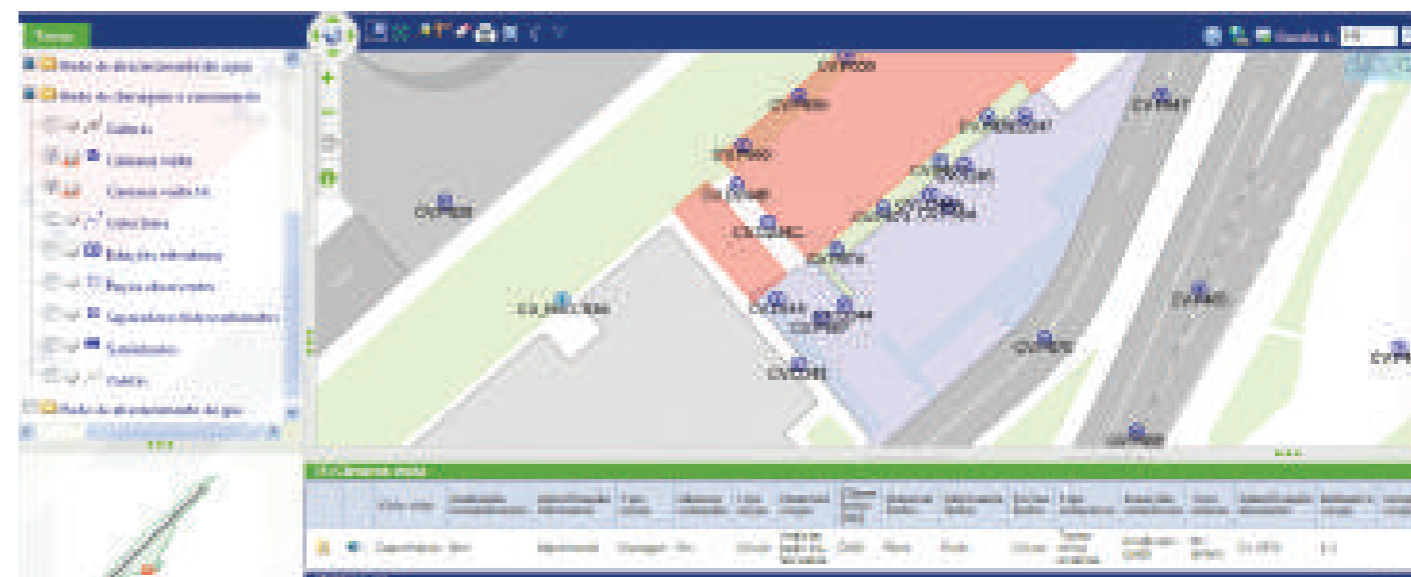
Temas
Rede de abastecimento de água
Rede de drenagem e saneamento
Galerias
Câmaras visita
Câmaras visita
Ligações
Estações elevatórias
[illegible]
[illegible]
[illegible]
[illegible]
Rede de abastecimento de gás

CV_PR008
CV_PR00
CV_PR0
CV_PR01
CV_PR01
CV_PR020
CV_PR047
CV_PR009
CV_PR044
CV_PR011
CV_PR075
CV_PR021
CV_PR07
CV_PR065
CV_PR05
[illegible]

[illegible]

| | | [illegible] | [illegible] | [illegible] | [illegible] | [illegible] | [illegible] | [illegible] | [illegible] | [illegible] | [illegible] | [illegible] | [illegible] | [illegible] | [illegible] | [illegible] | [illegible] | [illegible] |
|---|---|---|---|---|---|---|---|---|---|---|---|---|---|---|---|---|---|---|
| | | Saneamento | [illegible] | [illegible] | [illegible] | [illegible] | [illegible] | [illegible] | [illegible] | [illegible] | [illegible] | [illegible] | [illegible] | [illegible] | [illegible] | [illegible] | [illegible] | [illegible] |